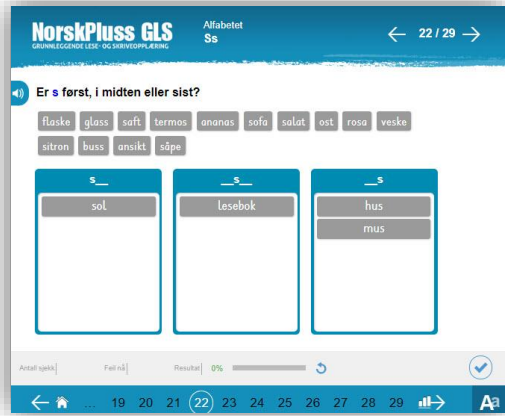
NorskPluss GLS
GRUNNLEGGENDE LESE- OG SKRIVEOPPLÆRING

Alfabetet
Ss

22 / 29

Er s først, i midten eller sist?

flaske glass saft termos ananas sofa salat ost rosa veske sitron buss ansikt såpe

| s__ | __s__ | __s |
|---|---|---|
| sol | lesebok | hus |
| | | mus |

Antall sjekk | Feil nå | Resultat | 0%

... 19 20 21 22 23 24 25 26 27 28 29

Aa